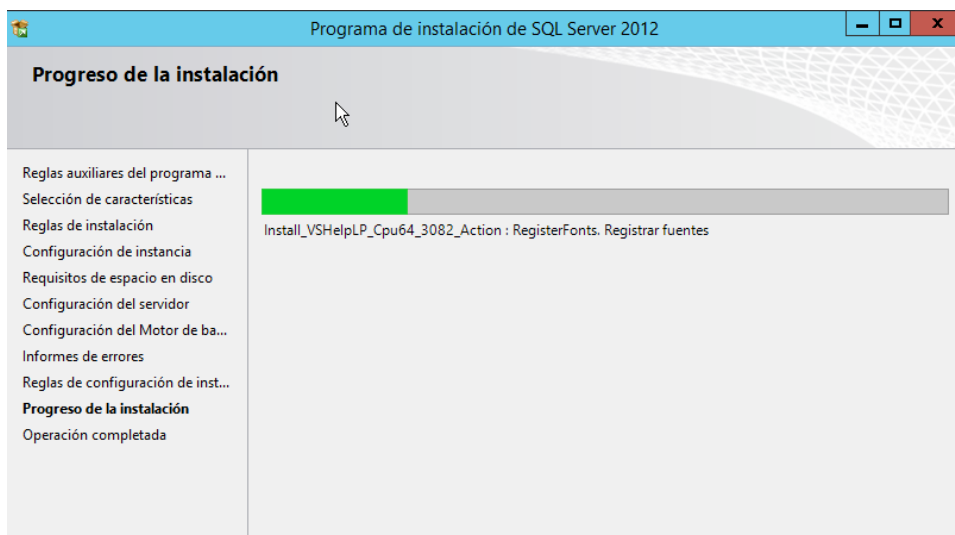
Programa de instalación de SQL Server 2012

Progreso de la instalación

Reglas auxiliares del programa ...
Selección de características
Reglas de instalación
Configuración de instancia
Requisitos de espacio en disco
Configuración del servidor
Configuración del Motor de ba...
Informes de errores
Reglas de configuración de inst...
Progreso de la instalación
Operación completada

Install_VSHelpLP_Cpu64_3082_Action : RegisterFonts. Registrar fuentes